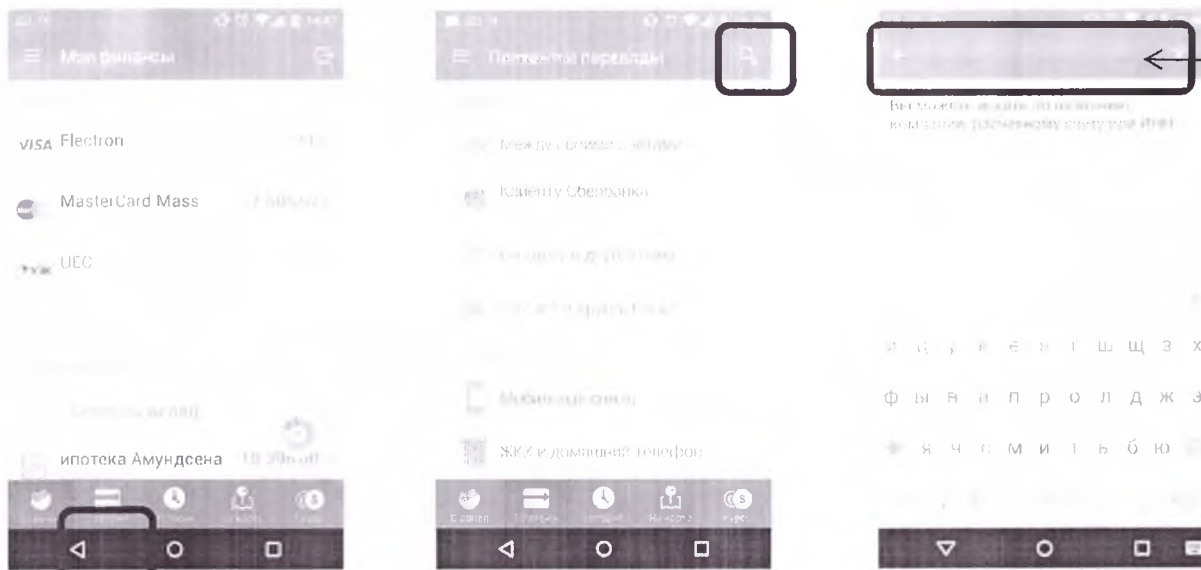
Мои финансы

VISA Electron

MasterCard Mass

UEC

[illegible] вклад

ипотека Амундсена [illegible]

Платежи и переводы

Между своими счетами

Клиенту Сбербанка

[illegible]

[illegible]

Мобильная связь

ЖКХ и домашний телефон

Вы можете искать по названию компании, расчетному счету или ИНН

й ц у к е н г ш щ з х

ф ы в а п р о л д ж э

я ч с м и т ь б ю